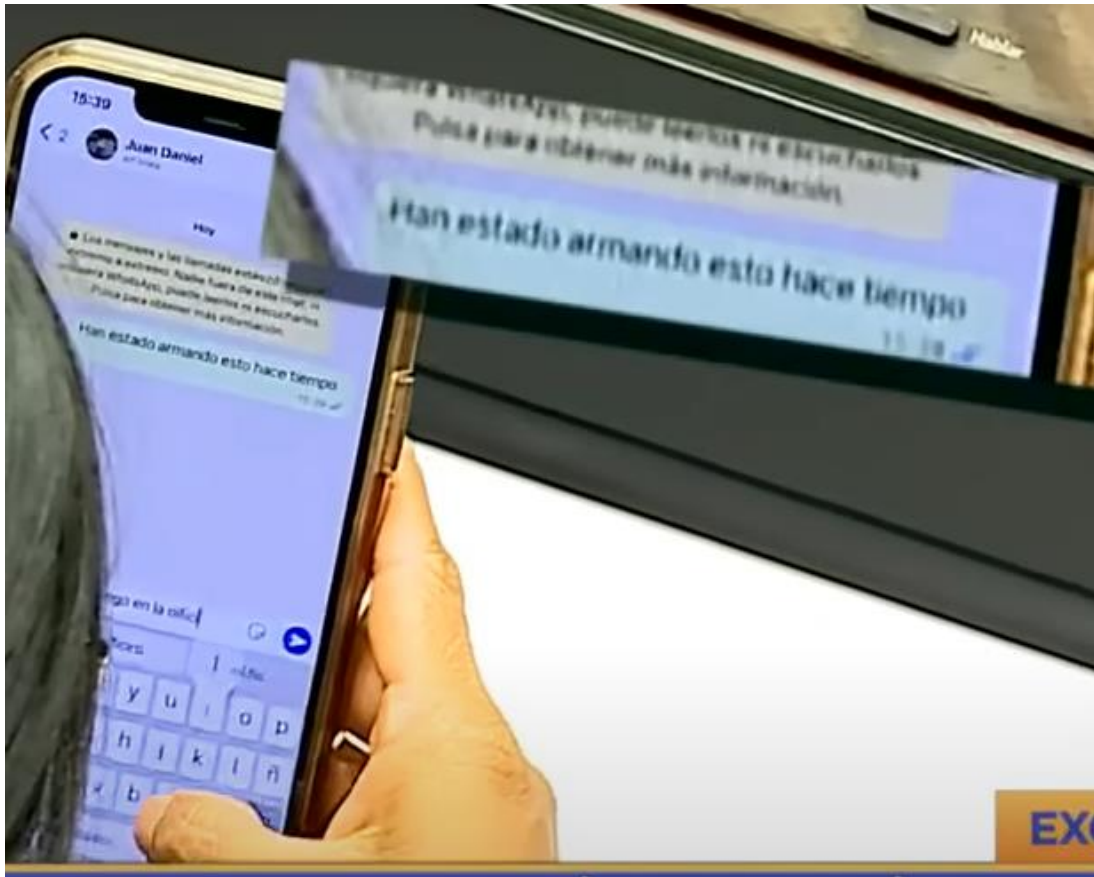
Hablar

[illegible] para WhatsApp, puede leerlos ni escucharlos. Pulsa para obtener más información.

Han estado armando esto hace tiempo

15:38

15:39

< 2

Juan Daniel

Hoy

Los mensajes y las llamadas están cifrados de extremo a extremo. Nadie fuera de este chat, ni siquiera WhatsApp, puede leerlos ni escucharlos. Pulsa para obtener más información.

Han estado armando esto hace tiempo

15:38

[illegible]go en la ofic

y u i o p

h j k l ñ

b

EX